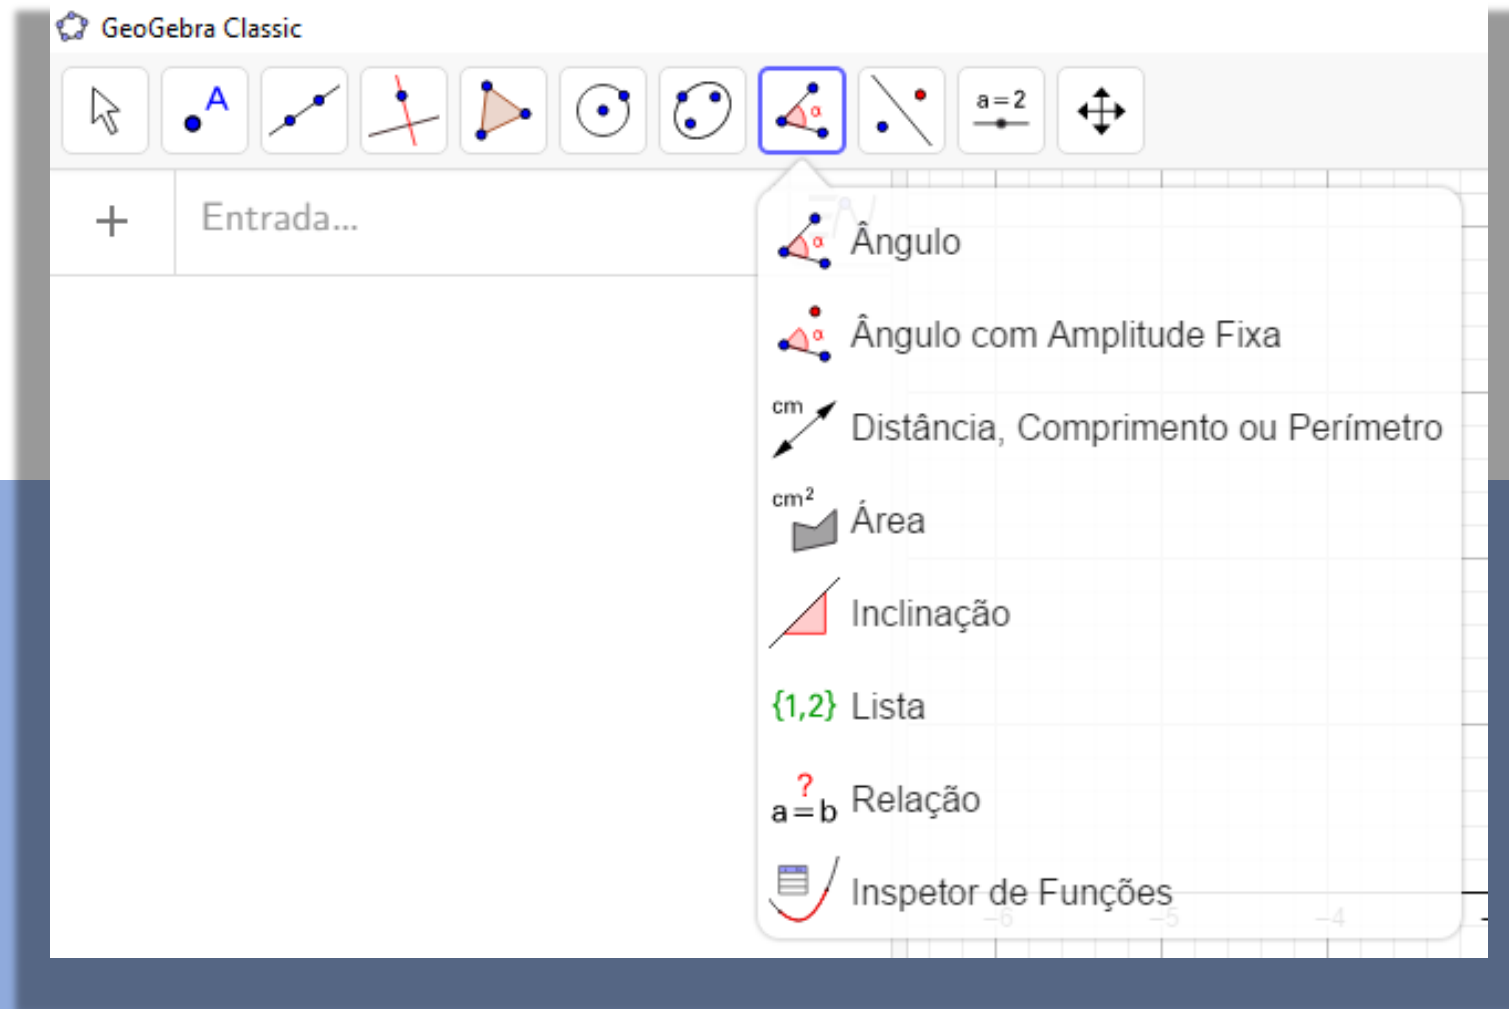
GeoGebra Classic

A

a = 2

+ Entrada...

Ângulo

Ângulo com Amplitude Fixa

cm Distância, Comprimento ou Perímetro

$cm^2$ Área

Inclinação

{1,2} Lista

$a \overset{?}{=} b$ Relação

Inspetor de Funções

−6 −5 −4